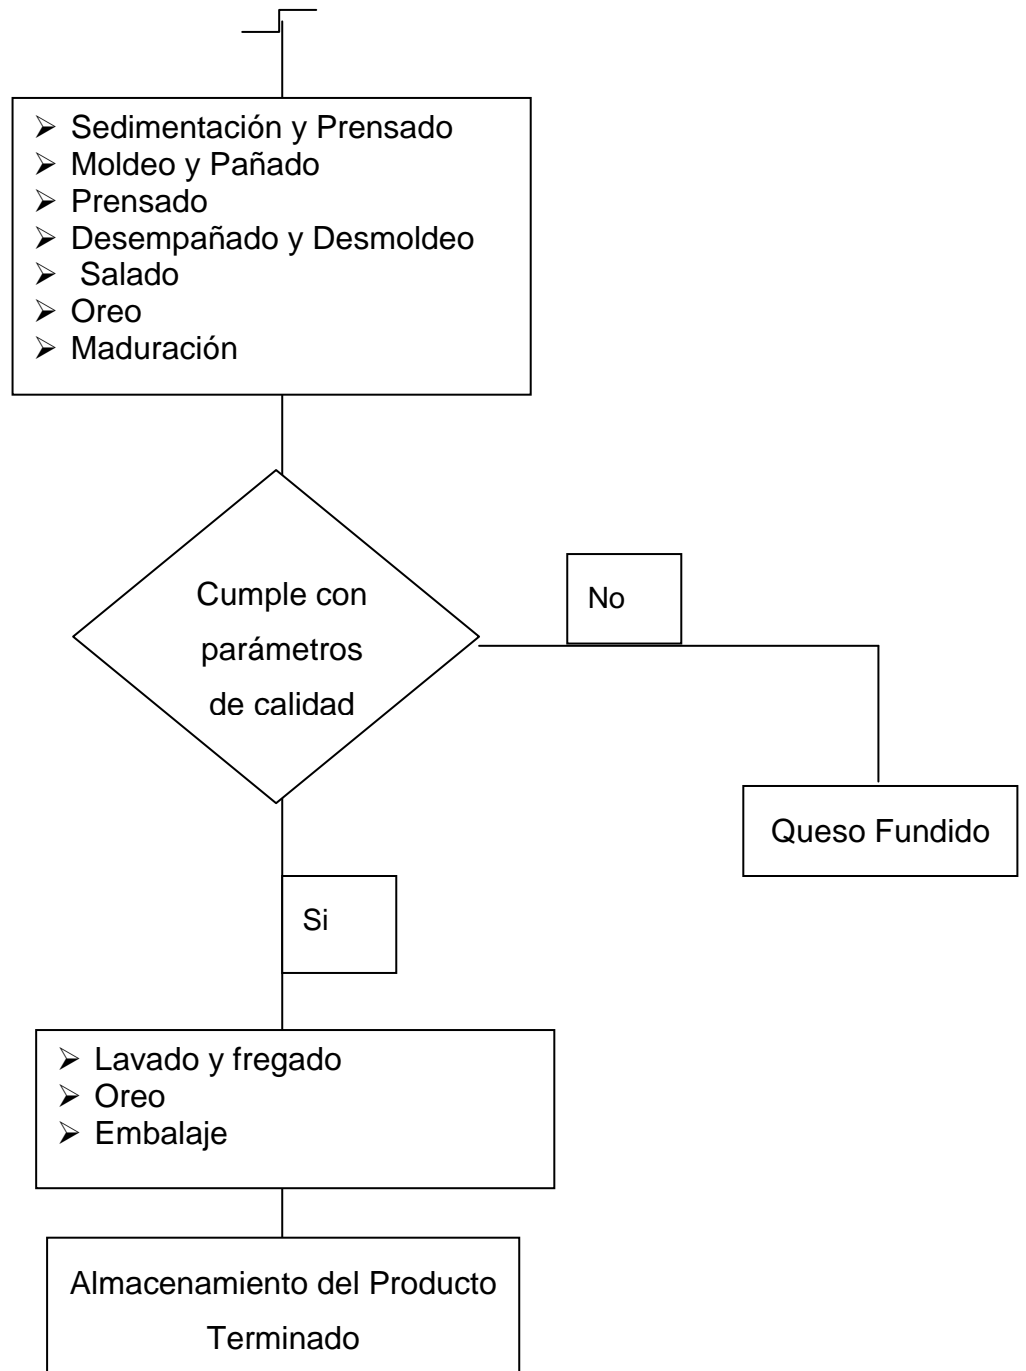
➢ Sedimentación y Prensado
➢ Moldeo y Pañado
➢ Prensado
➢ Desempañado y Desmoldeo
➢ Salado
➢ Oreo
➢ Maduración

Cumple con parámetros de calidad

No

Queso Fundido

Si

➢ Lavado y fregado
➢ Oreo
➢ Embalaje

Almacenamiento del Producto Terminado